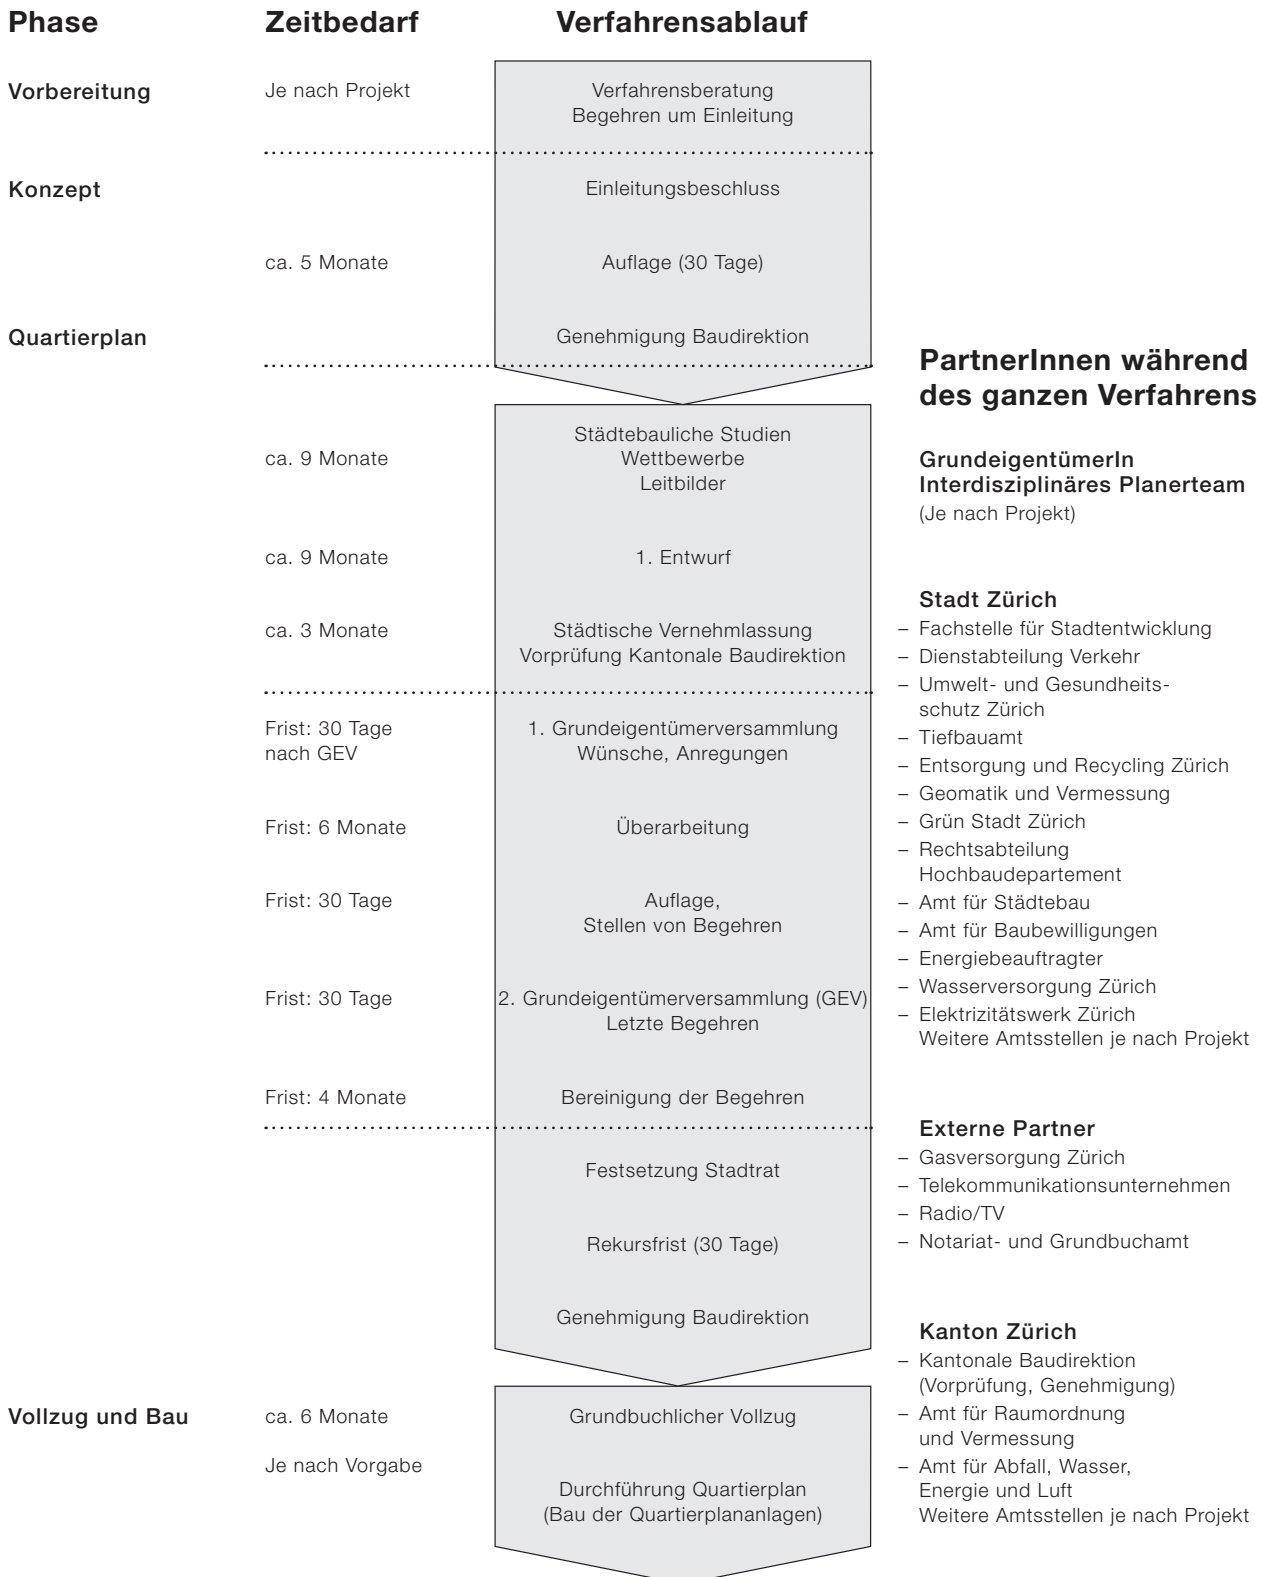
Phase

Zeitbedarf

Verfahrensablauf

Vorbereitung

Je nach Projekt

Verfahrensberatung
Begehren um Einleitung

Konzept

Einleitungsbeschluss

ca. 5 Monate

Auflage (30 Tage)

Quartierplan

Genehmigung Baudirektion

ca. 9 Monate

Städtebauliche Studien
Wettbewerbe
Leitbilder

ca. 9 Monate

1. Entwurf

ca. 3 Monate

Städtische Vernehmlassung
Vorprüfung Kantonale Baudirektion

Frist: 30 Tage nach GEV

1. Grundeigentümerversammlung
Wünsche, Anregungen

Frist: 6 Monate

Überarbeitung

Frist: 30 Tage

Auflage,
Stellen von Begehren

Frist: 30 Tage

2. Grundeigentümerversammlung (GEV)
Letzte Begehren

Frist: 4 Monate

Bereinigung der Begehren

Festsetzung Stadtrat

Rekursfrist (30 Tage)

Genehmigung Baudirektion

Vollzug und Bau

ca. 6 Monate

Grundbuchlicher Vollzug

Je nach Vorgabe

Durchführung Quartierplan
(Bau der Quartierplananlagen)

PartnerInnen während des ganzen Verfahrens

GrundeigentümerIn
Interdisziplinäres Planerteam
(Je nach Projekt)

Stadt Zürich
– Fachstelle für Stadtentwicklung
– Dienstabteilung Verkehr
– Umwelt- und Gesundheitsschutz Zürich
– Tiefbauamt
– Entsorgung und Recycling Zürich
– Geomatik und Vermessung
– Grün Stadt Zürich
– Rechtsabteilung Hochbaudepartement
– Amt für Städtebau
– Amt für Baubewilligungen
– Energiebeauftragter
– Wasserversorgung Zürich
– Elektrizitätswerk Zürich
Weitere Amtsstellen je nach Projekt

Externe Partner
– Gasversorgung Zürich
– Telekommunikationsunternehmen
– Radio/TV
– Notariat- und Grundbuchamt

Kanton Zürich
– Kantonale Baudirektion (Vorprüfung, Genehmigung)
– Amt für Raumordnung und Vermessung
– Amt für Abfall, Wasser, Energie und Luft
Weitere Amtsstellen je nach Projekt